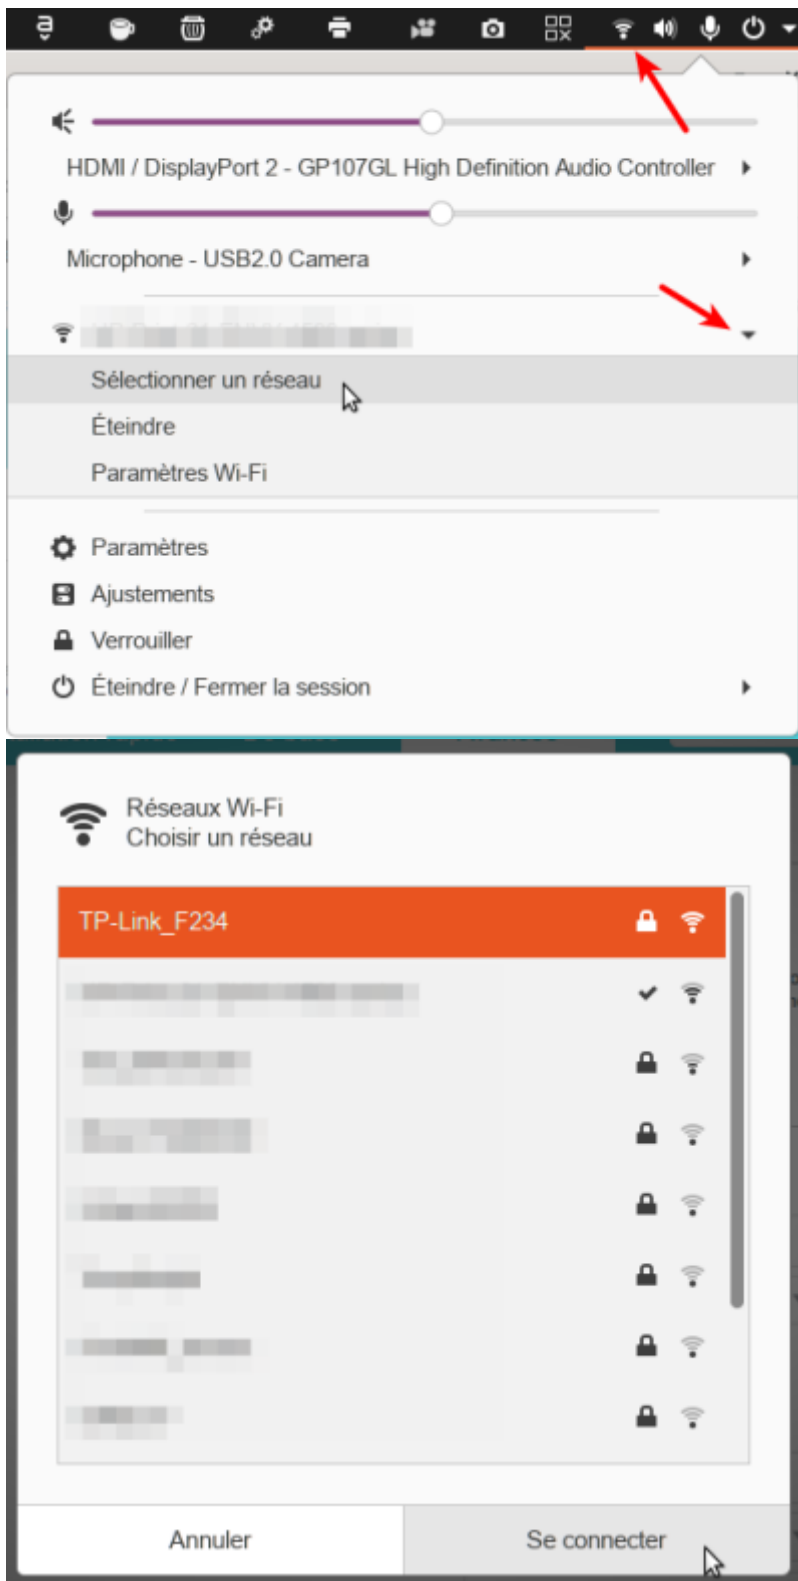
HDMI / DisplayPort 2 - GP107GL High Definition Audio Controller

Microphone - USB2.0 Camera

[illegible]

Sélectionner un réseau

Éteindre

Paramètres Wi-Fi

Paramètres

Ajustements

Verrouiller

Éteindre / Fermer la session

Réseaux Wi-Fi
Choisir un réseau

TP-Link_F234

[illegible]

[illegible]

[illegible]

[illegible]

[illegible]

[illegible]

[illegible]

Annuler

Se connecter